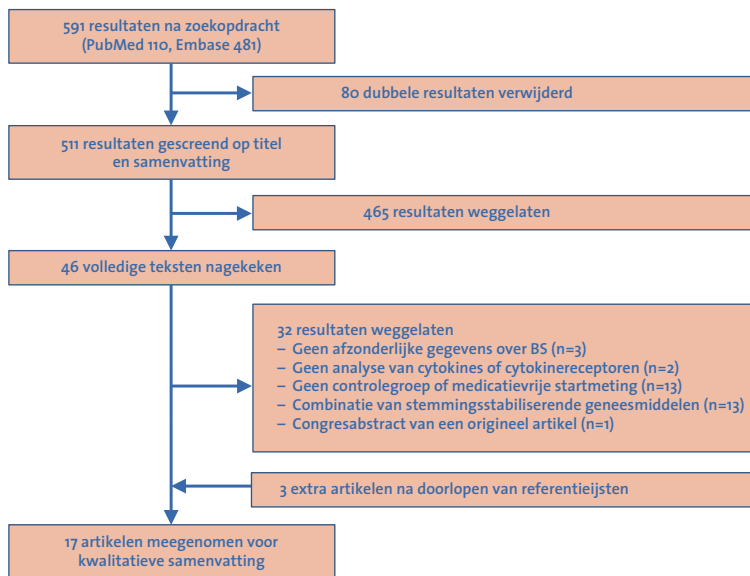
591 resultaten na zoekopdracht (PubMed 110, Embase 481)

80 dubbele resultaten verwijderd

511 resultaten gescreend op titel en samenvatting

465 resultaten weggelaten

46 volledige teksten nagekeken

32 resultaten weggelaten
– Geen afzonderlijke gegevens over BS (n=3)
– Geen analyse van cytokines of cytokinereceptoren (n=2)
– Geen controlegroep of medicatievrije startmeting (n=13)
– Combinatie van stemmingsstabiliserende geneesmiddelen (n=13)
– Congresabstract van een origineel artikel (n=1)

3 extra artikelen na doorlopen van referentieijsten

17 artikelen meegenomen voor kwalitatieve samenvatting